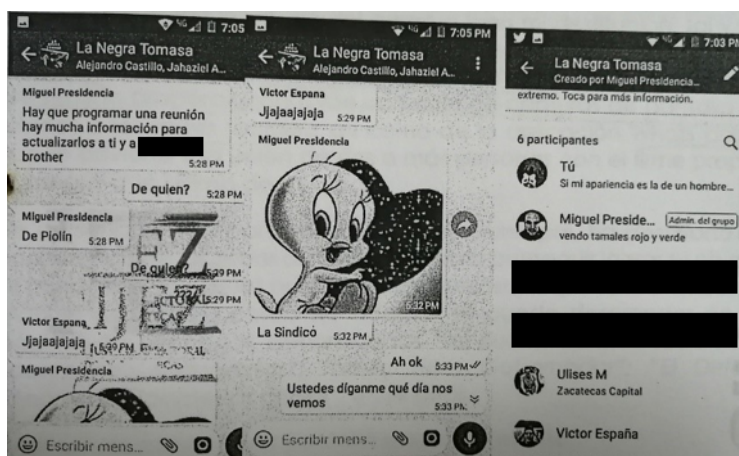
7:05

La Negra Tomasa
Alejandro Castillo, Jahaziel A...

Miguel Presidencia
Hay que programar una reunión hay mucha información para actualizarlos a ti y a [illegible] brother 5:28 PM

De quien? 5:28 PM

Miguel Presidencia
De Piolín 5:28 PM

De quien? 5:29 PM

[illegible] 5:29 PM

Victor Espana
Jjajaajajaja 5:29 PM

Miguel Presidencia

Escribir mens...

7:05 PM

La Negra Tomasa
Alejandro Castillo, Jahaziel A...

Victor Espana
Jjajaajajaja 5:29 PM

Miguel Presidencia

5:32 PM

La Sindicó 5:32 PM

Ah ok 5:33 PM

Ustedes díganme qué día nos vemos 5:33 PM

Escribir mens...

7:03 PM

La Negra Tomasa
Creado por Miguel Presidencia...

extremo. Toca para más información.

6 participantes

Tú
Si mi apariencia es la de un hombre...

Miguel Preside... Admin. del grupo
vendo tamales rojo y verde

Ulises M
Zacatecas Capital

Victor España